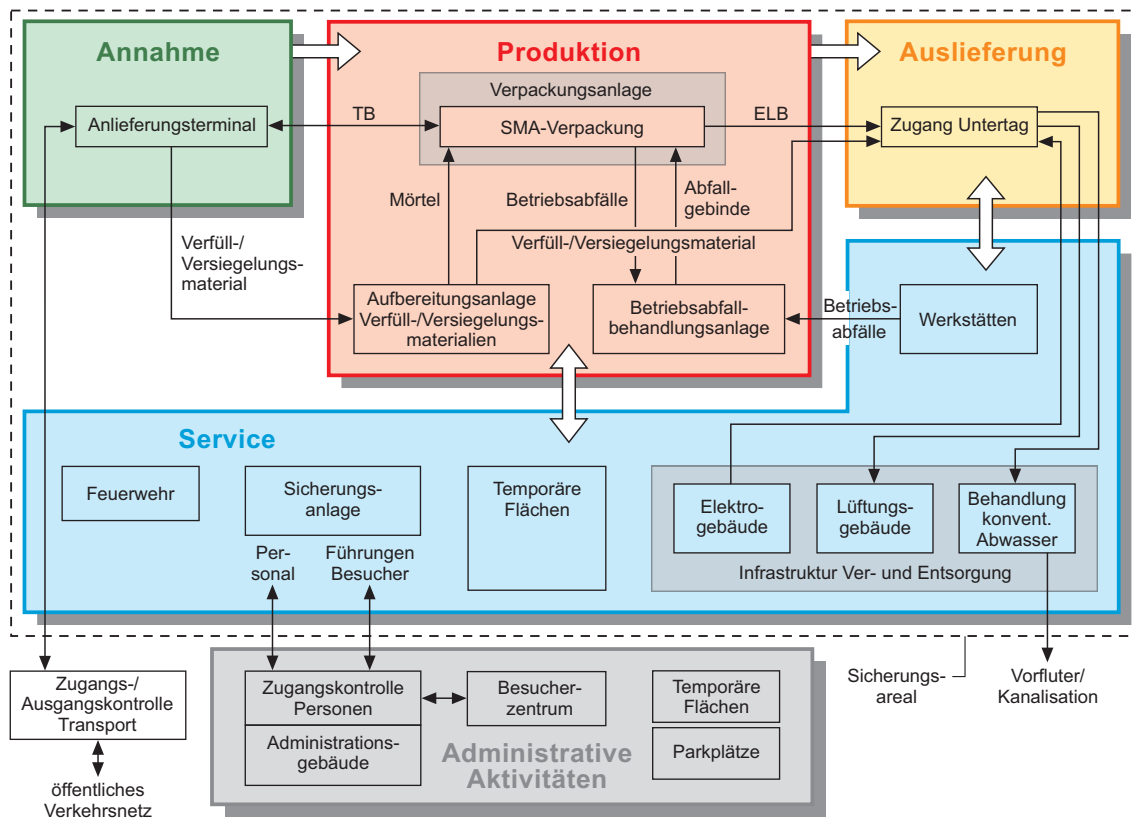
Annahme

Anlieferungsterminal

Verfüll-/ Versiegelungsmaterial

Produktion

Verpackungsanlage

TB

SMA-Verpackung

ELB

Mörtel

Betriebsabfälle

Abfallgebinde

Verfüll-/Versiegelungsmaterial

Aufbereitungsanlage Verfüll-/Versiegelungsmaterialien

Betriebsabfallbehandlungsanlage

Auslieferung

Zugang Untertag

Betriebsabfälle

Werkstätten

Service

Feuerwehr

Sicherungsanlage

Personal

Führungen Besucher

Temporäre Flächen

Elektrogebäude

Lüftungsgebäude

Behandlung konvent. Abwasser

Infrastruktur Ver- und Entsorgung

Zugangs-/ Ausgangskontrolle Transport

öffentliches Verkehrsnetz

Zugangskontrolle Personen

Administrationsgebäude

Besucherzentrum

Temporäre Flächen

Parkplätze

Administrative Aktivitäten

Sicherungsareal

Vorfluter/ Kanalisation